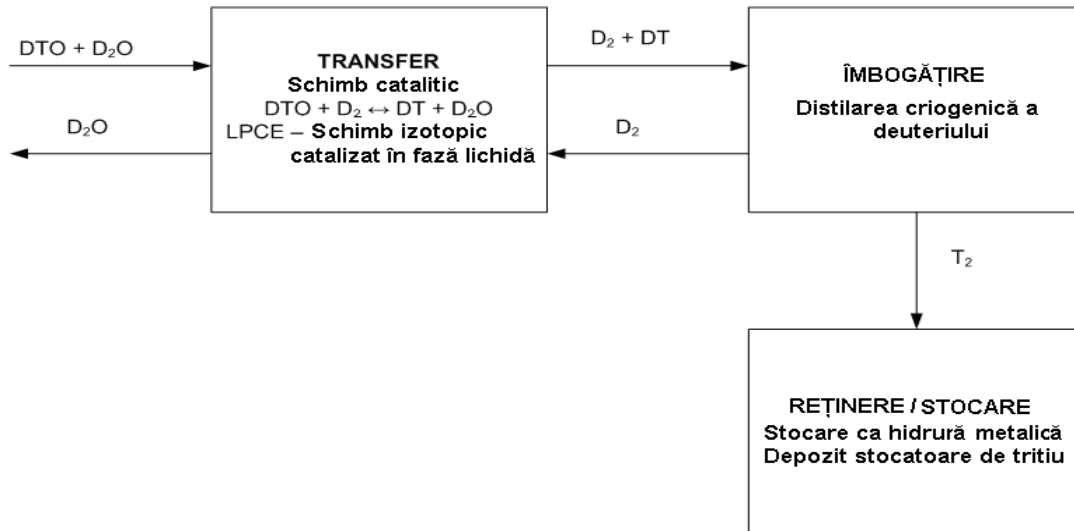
$DTO + D_2O$

$D_2O$

TRANSFER
Schimb catalitic
$DTO + D_2 \leftrightarrow DT + D_2O$
LPCE – Schimb izotopic catalizat în fază lichidă

$D_2 + DT$

$D_2$

ÎMBOGĂȚIRE
Distilarea criogenică a deuteriului

$T_2$

REȚINERE / STOCARE
Stocare ca hidrură metalică
Depozit stocatoare de tritiu